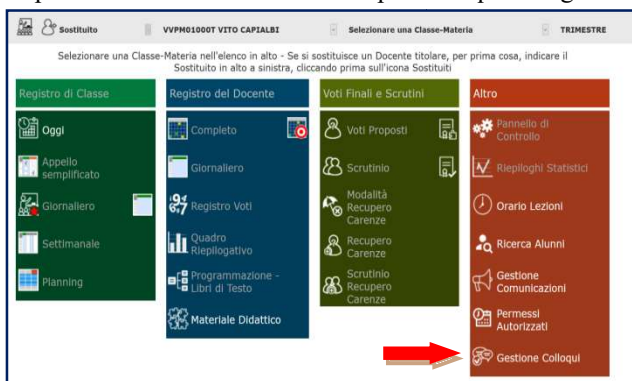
Sostituito | VVPM01000T VITO CAPIALBI | Selezionare una Classe-Materia | TRIMESTRE

Selezionare una Classe-Materia nell'elenco in alto - Se si sostituisce un Docente titolare, per prima cosa, indicare il Sostituito in alto a sinistra, cliccando prima sull'icona Sostituiti

Registro di Classe
Oggi
Appello semplificato
Giornaliero
Settimanale
Planning

Registro del Docente
Completo
Giornaliero
Registro Voti
Quadro Riepilogativo
Programmazione - Libri di Testo
Materiale Didattico

Voti Finali e Scrutini
Voti Proposti
Scrutinio
Modalità Recupero Carenze
Recupero Carenze
Scrutinio Recupero Carenze

Altro
Pannello di Controllo
Riepiloghi Statistici
Orario Lezioni
Ricerca Alunni
Gestione Comunicazioni
Permessi Autorizzati
Gestione Colloqui